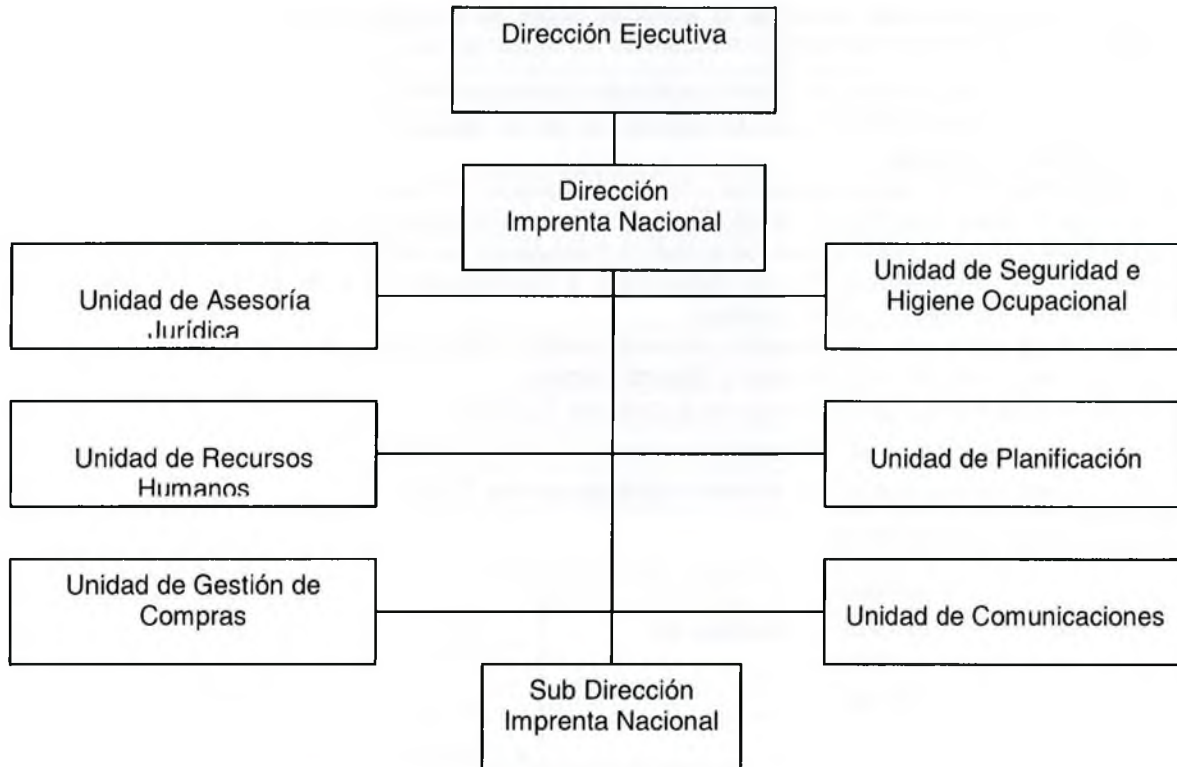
Dirección Ejecutiva

Dirección Imprenta Nacional

Unidad de Asesoría Jurídica

Unidad de Seguridad e Higiene Ocupacional

Unidad de Recursos Humanos

Unidad de Planificación

Unidad de Gestión de Compras

Unidad de Comunicaciones

Sub Dirección Imprenta Nacional